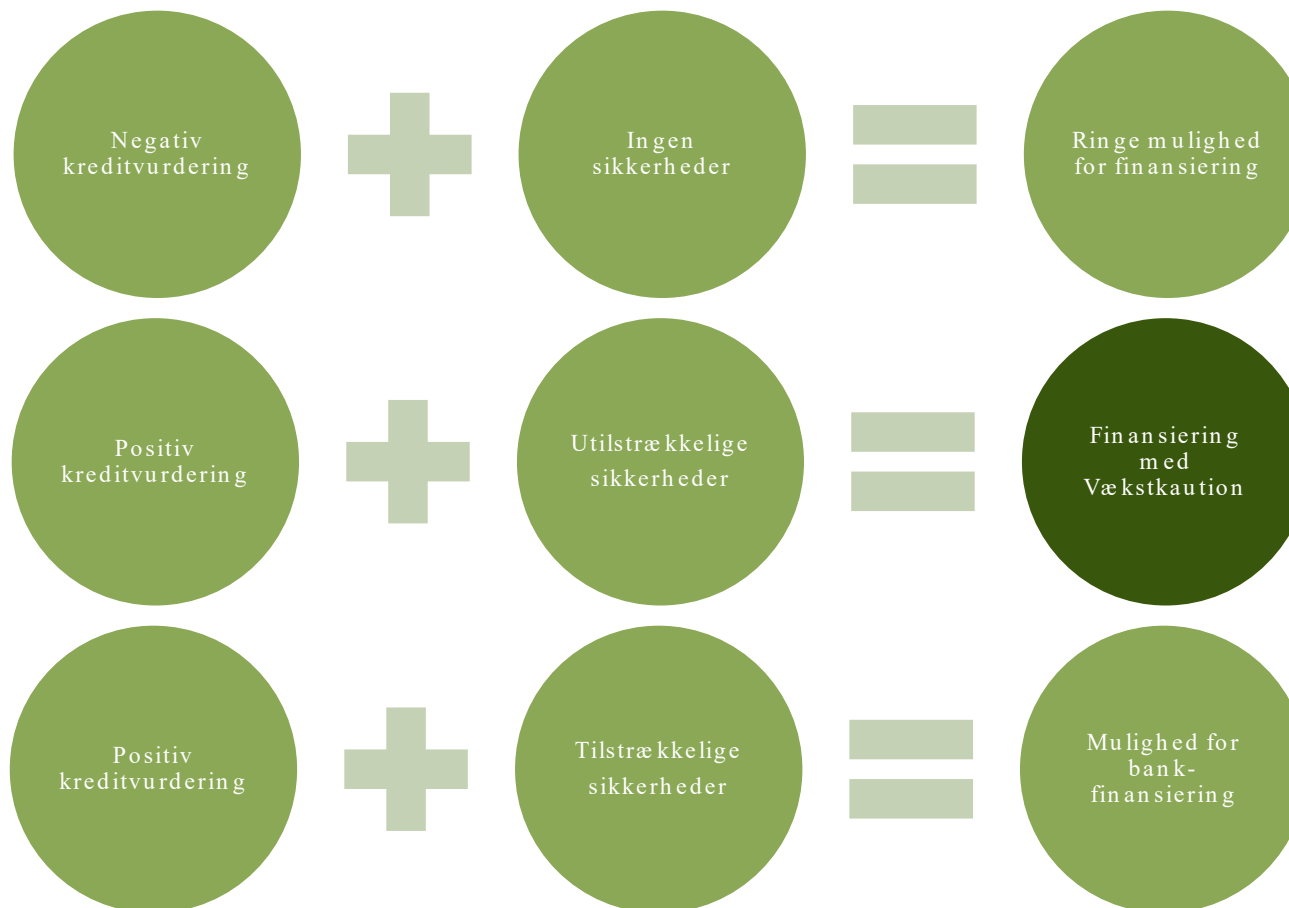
Negativ kreditvurdering

Ingen sikkerheder

Ringe mulighed for finansiering

Positiv kreditvurdering

Utilstrækkelige sikkerheder

Finansiering med Vækstkaution

Positiv kreditvurdering

Tilstrækkelige sikkerheder

Mulighed for bankfinansiering